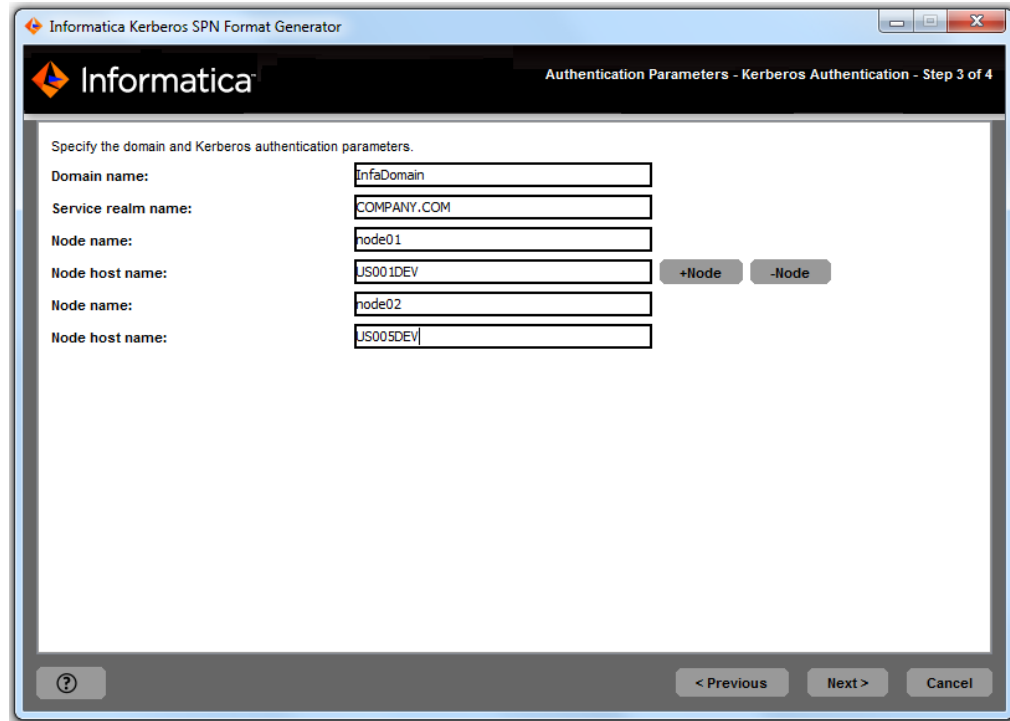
Informatica Kerberos SPN Format Generator

Informatica

Authentication Parameters - Kerberos Authentication - Step 3 of 4

Specify the domain and Kerberos authentication parameters.

Domain name: InfaDomain
Service realm name: COMPANY.COM
Node name: node01
Node host name: US001DEV
+Node
-Node
Node name: node02
Node host name: US005DEV

?

< Previous
Next >
Cancel